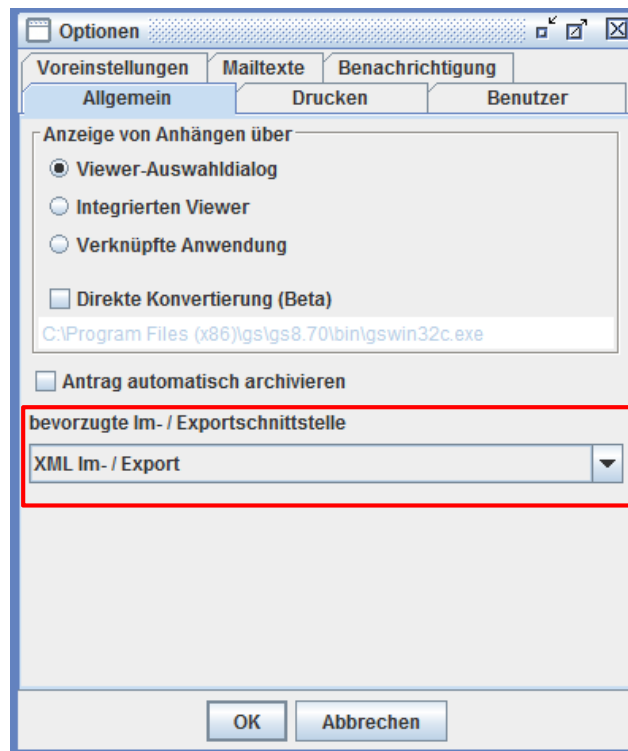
Optionen

Voreinstellungen | Mailtexte | Benachrichtigung

Allgemein | Drucken | Benutzer

Anzeige von Anhängen über

Viewer-Auswahldialog

Integrierten Viewer

Verknüpfte Anwendung

Direkte Konvertierung (Beta)

C:\Program Files (x86)\gs\gs8.70\bin\gswin32c.exe

Antrag automatisch archivieren

bevorzugte Im- / Exportschnittstelle

XML Im- / Export

OK

Abbrechen